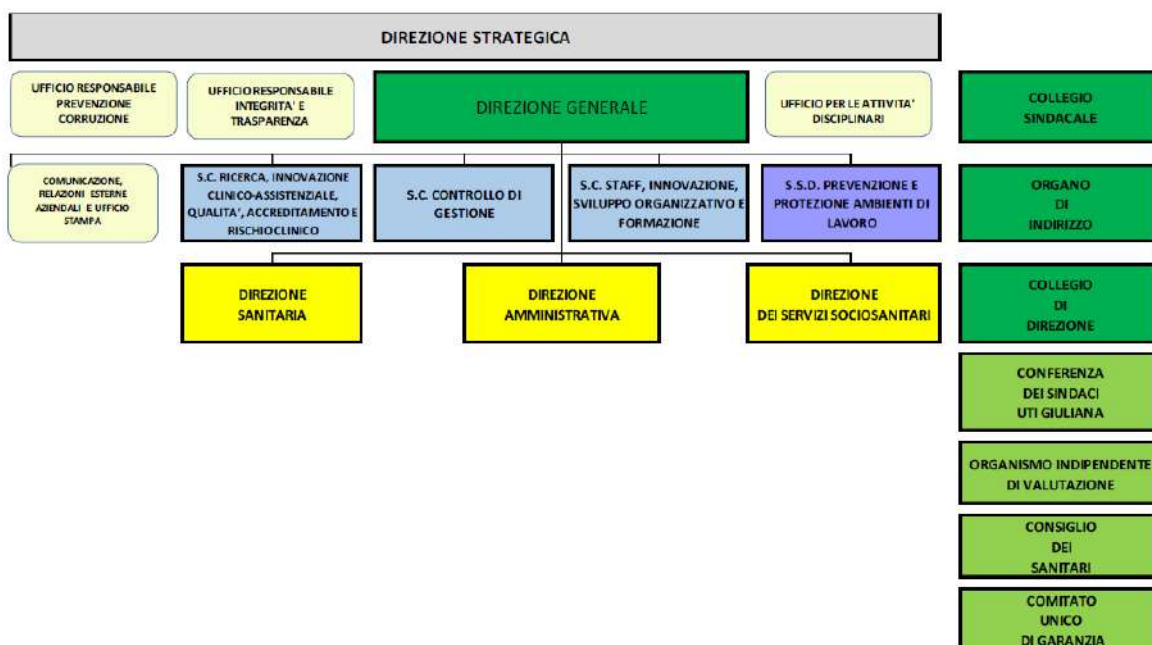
DIREZIONE STRATEGICA

UFFICIO RESPONSABILE PREVENZIONE CORRUZIONE

UFFICIO RESPONSABILE INTEGRITA' E TRASPARENZA

DIREZIONE GENERALE

UFFICIO PER LE ATTIVITA' DISCIPLINARI

COLLEGIO SINDACALE

COMUNICAZIONE, RELAZIONI ESTERNE AZIENDALI E UFFICIO STAMPA

S.C. RICERCA, INNOVAZIONE CLINICO-ASSISTENZIALE, QUALITA', ACCREDITAMENTO E RISCHIOCLINICO

S.C. CONTROLLO DI GESTIONE

S.C. STAFF, INNOVAZIONE, SVILUPPO ORGANIZZATIVO E FORMAZIONE

S.S.D. PREVENZIONE E PROTEZIONE AMBIENTI DI LAVORO

ORGANO DI INDIRIZZO

DIREZIONE SANITARIA

DIREZIONE AMMINISTRATIVA

DIREZIONE DEI SERVIZI SOCIOSANITARI

COLLEGIO DI DIREZIONE

CONFERENZA DEI SINDACI UTI GIULIANA

ORGANISMO INDIPENDENTE DI VALUTAZIONE

CONSIGLIO DEI SANITARI

COMITATO UNICO DI GARANZIA